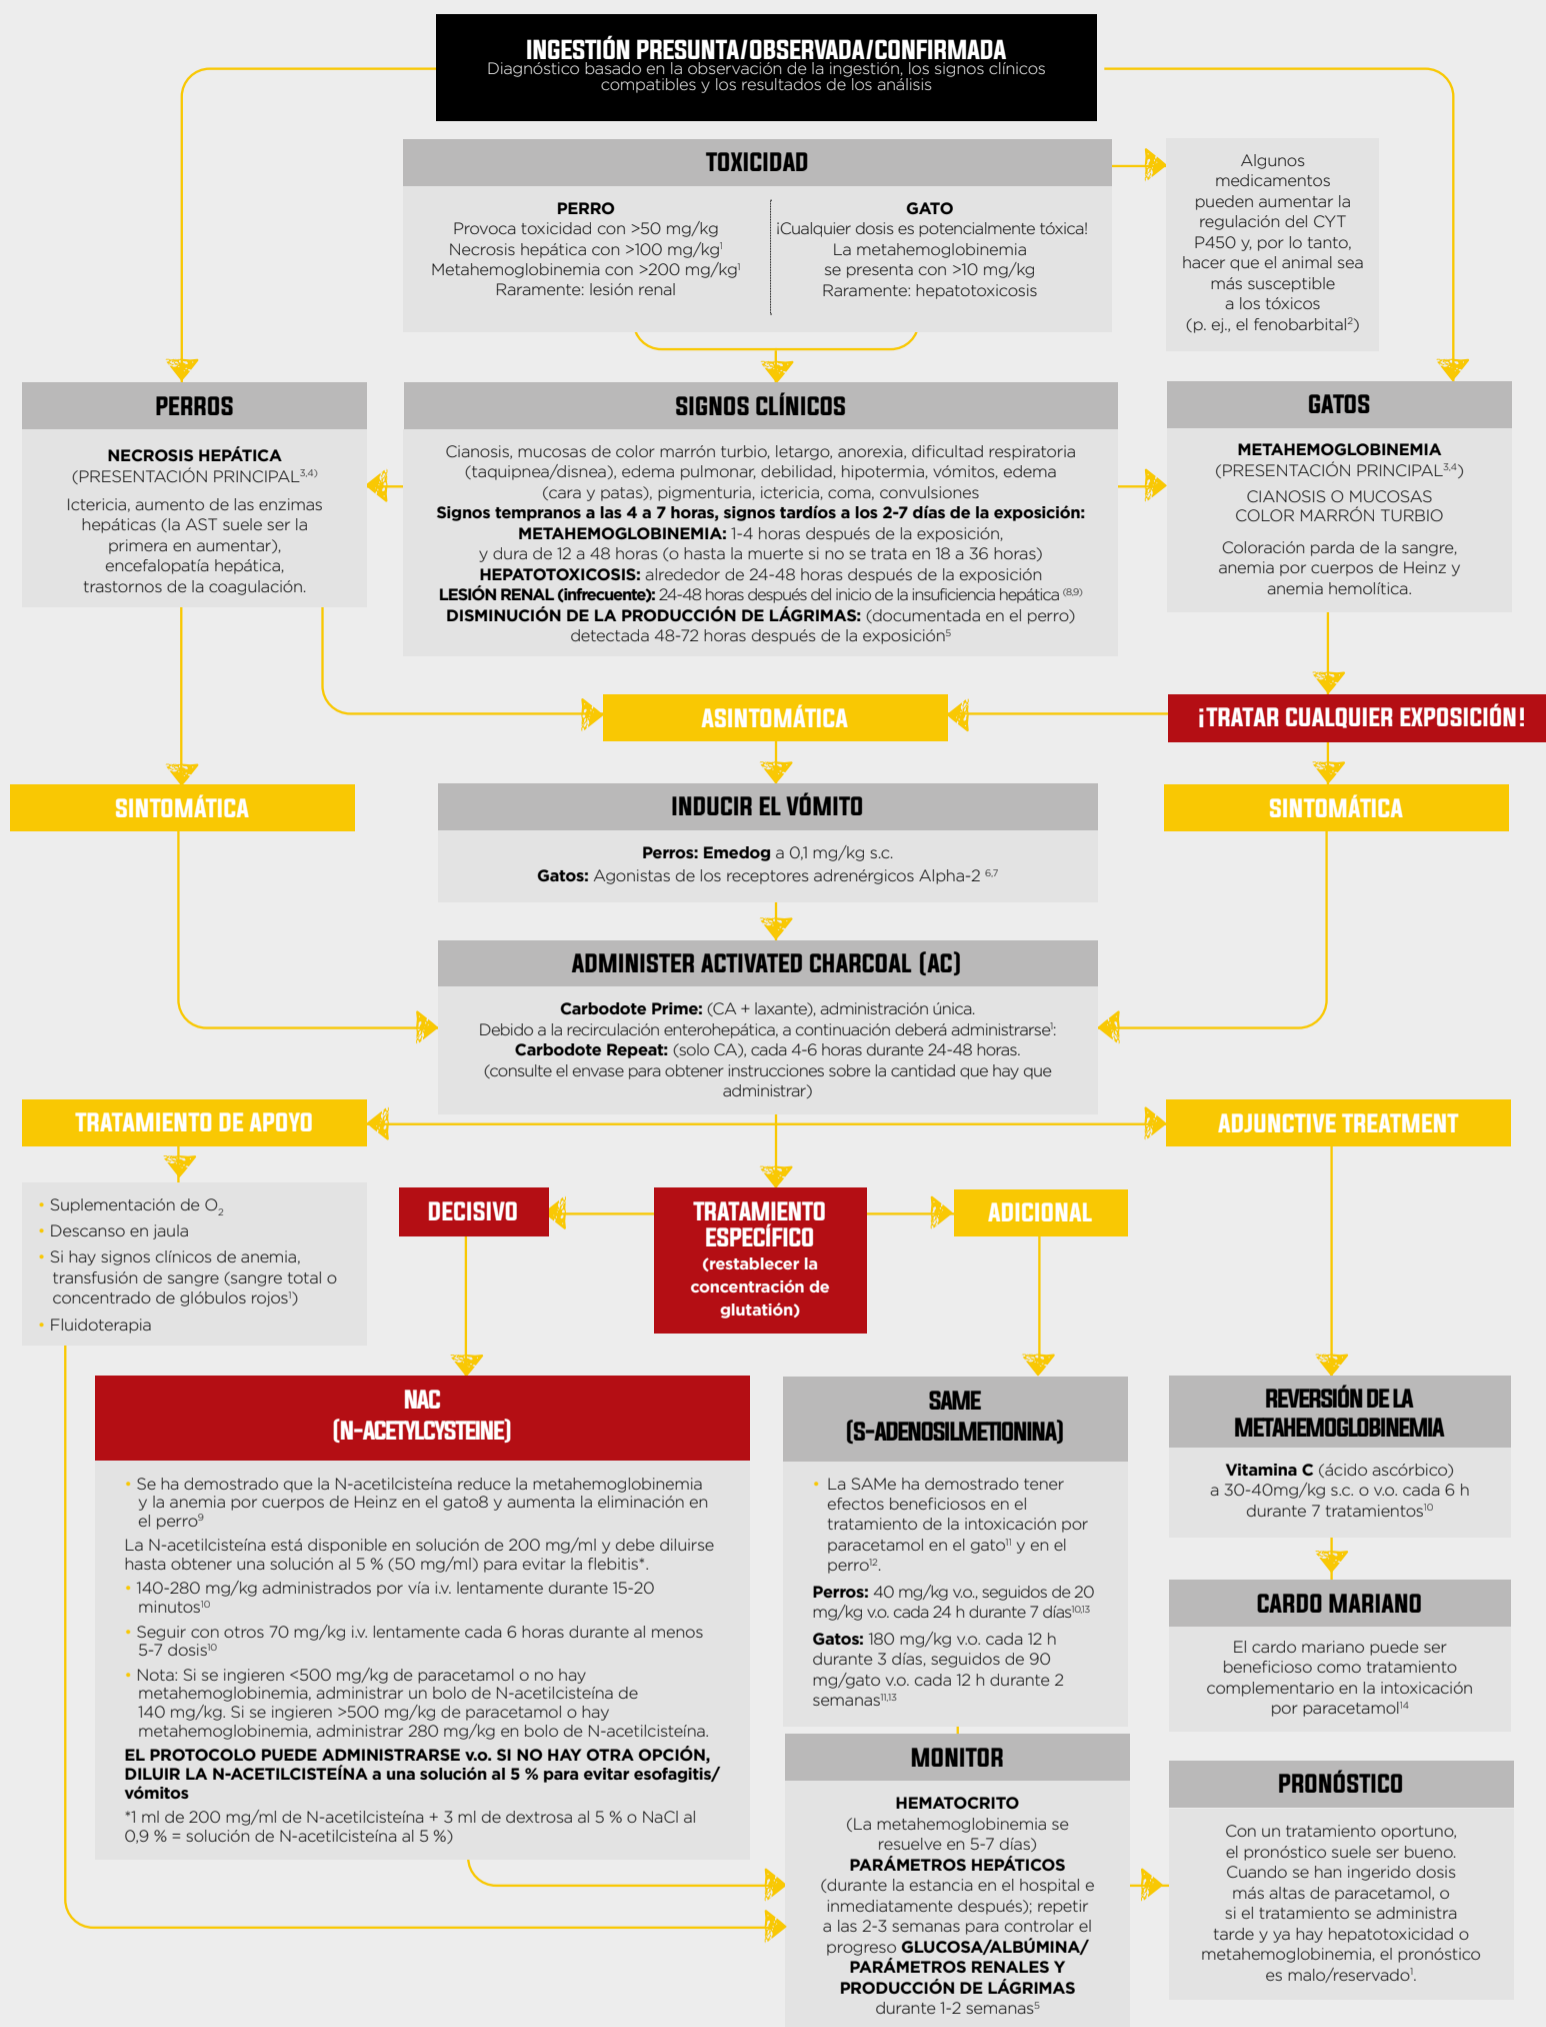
INGESTIÓN PRESUNTA/OBSERVADA/CONFIRMADA
Diagnóstico basado en la observación de la ingestión, los signos clínicos compatibles y los resultados de los análisis

TOXICIDAD

PERRO
Provoca toxicidad con >50 mg/kg
Necrosis hepática con >100 mg/kg$^1$
Metahemoglobinemia con >200 mg/kg$^1$
Raramente: lesión renal

GATO
¡Cualquier dosis es potencialmente tóxica!
La metahemoglobinemia se presenta con >10 mg/kg
Raramente: hepatotoxicosis

Algunos medicamentos pueden aumentar la regulación del CYT P450 y, por lo tanto, hacer que el animal sea más susceptible a los tóxicos (p. ej., el fenobarbital$^2$)

PERROS

NECROSIS HEPÁTICA
(PRESENTACIÓN PRINCIPAL$^{3,4}$)
Ictericia, aumento de las enzimas hepáticas (la AST suele ser la primera en aumentar), encefalopatía hepática, trastornos de la coagulación.

SIGNOS CLÍNICOS

Cianosis, mucosas de color marrón turbio, letargo, anorexia, dificultad respiratoria (taquipnea/disnea), edema pulmonar, debilidad, hipotermia, vómitos, edema (cara y patas), pigmenturia, ictericia, coma, convulsiones
Signos tempranos a las 4 a 7 horas, signos tardíos a los 2-7 días de la exposición:
METAHEMOGLOBINEMIA: 1-4 horas después de la exposición, y dura de 12 a 48 horas (o hasta la muerte si no se trata en 18 a 36 horas)
HEPATOTOXICOSIS: alrededor de 24-48 horas después de la exposición
LESIÓN RENAL (infrecuente): 24-48 horas después del inicio de la insuficiencia hepática $^{(8,9)}$
DISMINUCIÓN DE LA PRODUCCIÓN DE LÁGRIMAS: (documentada en el perro) detectada 48-72 horas después de la exposición$^5$

GATOS

METAHEMOGLOBINEMIA
(PRESENTACIÓN PRINCIPAL$^{3,4}$)
CIANOSIS O MUCOSAS COLOR MARRÓN TURBIO
Coloración parda de la sangre, anemia por cuerpos de Heinz y anemia hemolítica.

ASINTOMÁTICA

¡TRATAR CUALQUIER EXPOSICIÓN!

SINTOMÁTICA

INDUCIR EL VÓMITO

Perros: Emedog a 0,1 mg/kg s.c.
Gatos: Agonistas de los receptores adrenérgicos Alpha-2 $^{6,7}$

SINTOMÁTICA

ADMINISTER ACTIVATED CHARCOAL (AC)

Carbodote Prime: (CA + laxante), administración única.
Debido a la recirculación enterohepática, a continuación deberá administrarse$^1$:
Carbodote Repeat: (solo CA), cada 4-6 horas durante 24-48 horas.
(consulte el envase para obtener instrucciones sobre la cantidad que hay que administrar)

TRATAMIENTO DE APOYO

ADJUNCTIVE TREATMENT

• Suplementación de $O_2$
• Descanso en jaula
• Si hay signos clínicos de anemia, transfusión de sangre (sangre total o concentrado de glóbulos rojos$^1$)
• Fluidoterapia

DECISIVO

TRATAMIENTO ESPECÍFICO
(restablecer la concentración de glutatión)

ADICIONAL

NAC
(N-ACETYLCYSTEINE)

• Se ha demostrado que la N-acetilcisteína reduce la metahemoglobinemia y la anemia por cuerpos de Heinz en el gato8 y aumenta la eliminación en el perro$^9$
La N-acetilcisteína está disponible en solución de 200 mg/ml y debe diluirse hasta obtener una solución al 5 % (50 mg/ml) para evitar la flebitis*.
• 140-280 mg/kg administrados por vía i.v. lentamente durante 15-20 minutos$^{10}$
• Seguir con otros 70 mg/kg i.v. lentamente cada 6 horas durante al menos 5-7 dosis$^{10}$
• Nota: Si se ingieren <500 mg/kg de paracetamol o no hay metahemoglobinemia, administrar un bolo de N-acetilcisteína de 140 mg/kg. Si se ingieren >500 mg/kg de paracetamol o hay metahemoglobinemia, administrar 280 mg/kg en bolo de N-acetilcisteína.
EL PROTOCOLO PUEDE ADMINISTRARSE v.o. SI NO HAY OTRA OPCIÓN, DILUIR LA N-ACETILCISTEÍNA a una solución al 5 % para evitar esofagitis/vómitos
*1 ml de 200 mg/ml de N-acetilcisteína + 3 ml de dextrosa al 5 % o NaCl al 0,9 % = solución de N-acetilcisteína al 5 %)

SAME
(S-ADENOSILMETIONINA)

• La SAMe ha demostrado tener efectos beneficiosos en el tratamiento de la intoxicación por paracetamol en el gato$^{11}$ y en el perro$^{12}$.
Perros: 40 mg/kg v.o., seguidos de 20 mg/kg v.o. cada 24 h durante 7 días$^{10,13}$
Gatos: 180 mg/kg v.o. cada 12 h durante 3 días, seguidos de 90 mg/gato v.o. cada 12 h durante 2 semanas$^{11,13}$

REVERSIÓN DE LA METAHEMOGLOBINEMIA

Vitamina C (ácido ascórbico) a 30-40mg/kg s.c. o v.o. cada 6 h durante 7 tratamientos$^{10}$

CARDO MARIANO

El cardo mariano puede ser beneficioso como tratamiento complementario en la intoxicación por paracetamol$^{14}$

MONITOR

HEMATOCRITO
(La metahemoglobinemia se resuelve en 5-7 días)
PARÁMETROS HEPÁTICOS
(durante la estancia en el hospital e inmediatamente después); repetir a las 2-3 semanas para controlar el progreso GLUCOSA/ALBÚMINA/ PARÁMETROS RENALES Y PRODUCCIÓN DE LÁGRIMAS durante 1-2 semanas$^5$

PRONÓSTICO

Con un tratamiento oportuno, el pronóstico suele ser bueno. Cuando se han ingerido dosis más altas de paracetamol, o si el tratamiento se administra tarde y ya hay hepatotoxicidad o metahemoglobinemia, el pronóstico es malo/reservado$^1$.